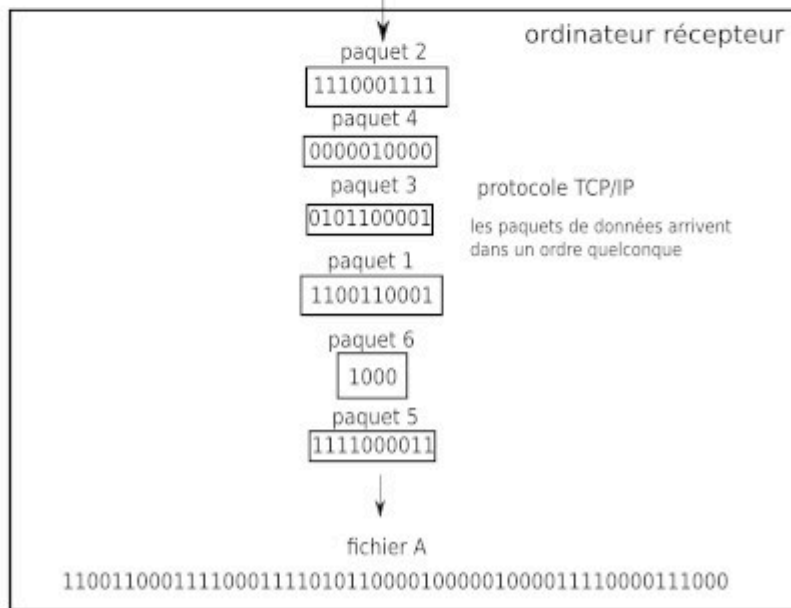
ordinateur récepteur

paquet 2
1110001111
paquet 4
0000010000
paquet 3
0101100001
paquet 1
1100110001
paquet 6
1000
paquet 5
1111000011

protocole TCP/IP

les paquets de données arrivent dans un ordre quelconque

fichier A
11001100011110001111010110000100000100001111000011100